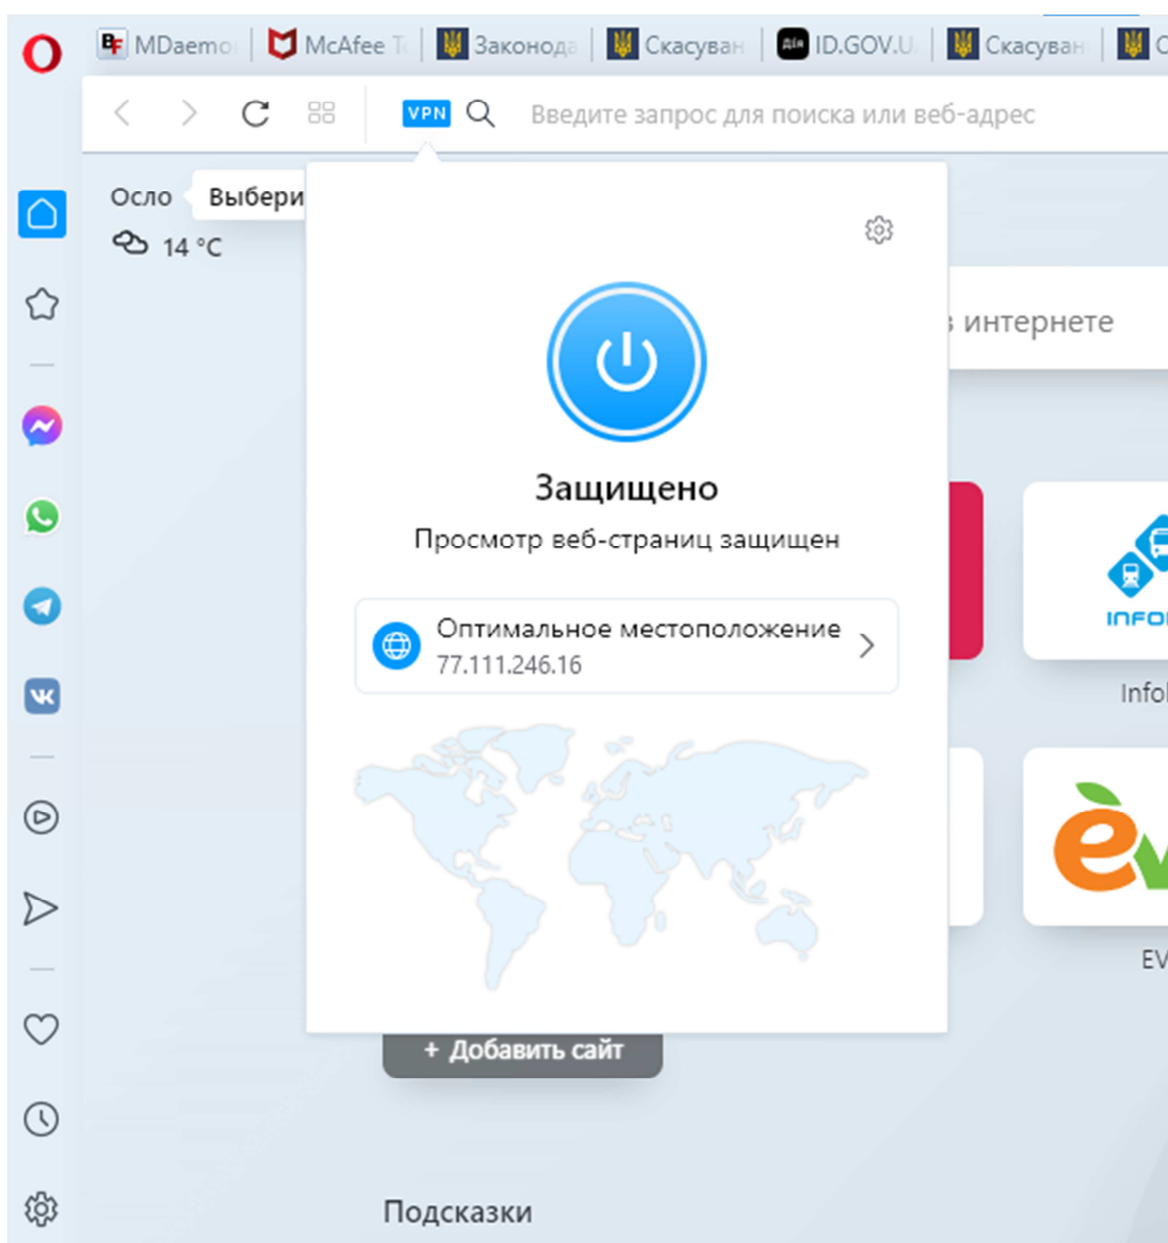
MDaemo McAfee T Законода Скасуван ID.GOV.U Скасуван C

VPN Введите запрос для поиска или веб-адрес

Осло Выбери
14 °C

интернете

Защищено
Просмотр веб-страниц защищен

Оптимальное местоположение
77.111.246.16

INFO
Info

EV

+ Добавить сайт

Подсказки